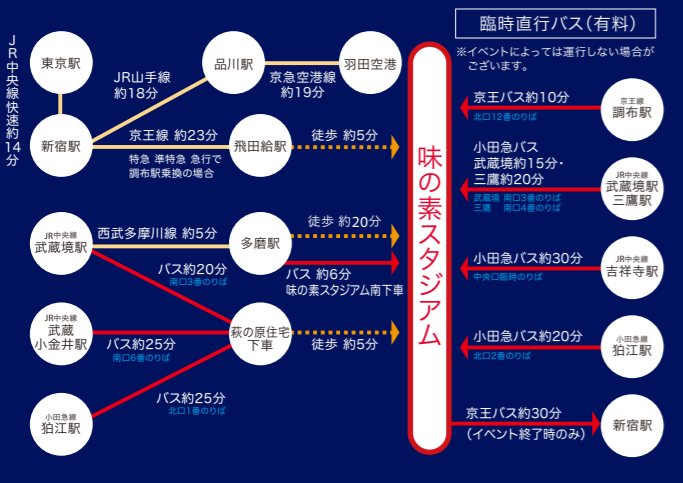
臨時直行バス（有料）
※イベントによっては運行しない場合がございます。

JR中央線快速約14分

東京駅

品川駅

羽田空港

JR山手線 約18分

京急空港線 約19分

新宿駅

京王線 約23分

飛田給駅

徒歩 約5分

特急 準特急 急行で調布駅乗換の場合

JR中央線 武蔵境駅

西武多摩川線 約5分

多磨駅

徒歩 約20分

バス約20分
南口3番のりば

バス 約6分
味の素スタジアム南下車

JR中央線 武蔵小金井駅

萩の原住宅下車

徒歩 約5分

バス約25分
南口6番のりば

小田急線 狛江駅

バス約25分
北口1番のりば

味の素スタジアム

京王バス約10分
北口12番のりば

京王線 調布駅

小田急バス 武蔵境約15分・三鷹約20分
武蔵境 南口3番のりば
三鷹 南口4番のりば

JR中央線 武蔵境駅 三鷹駅

小田急バス約30分
中央口臨時のりば

JR中央線 吉祥寺駅

小田急バス約20分
北口2番のりば

小田急線 狛江駅

京王バス約30分
（イベント終了時のみ）

新宿駅